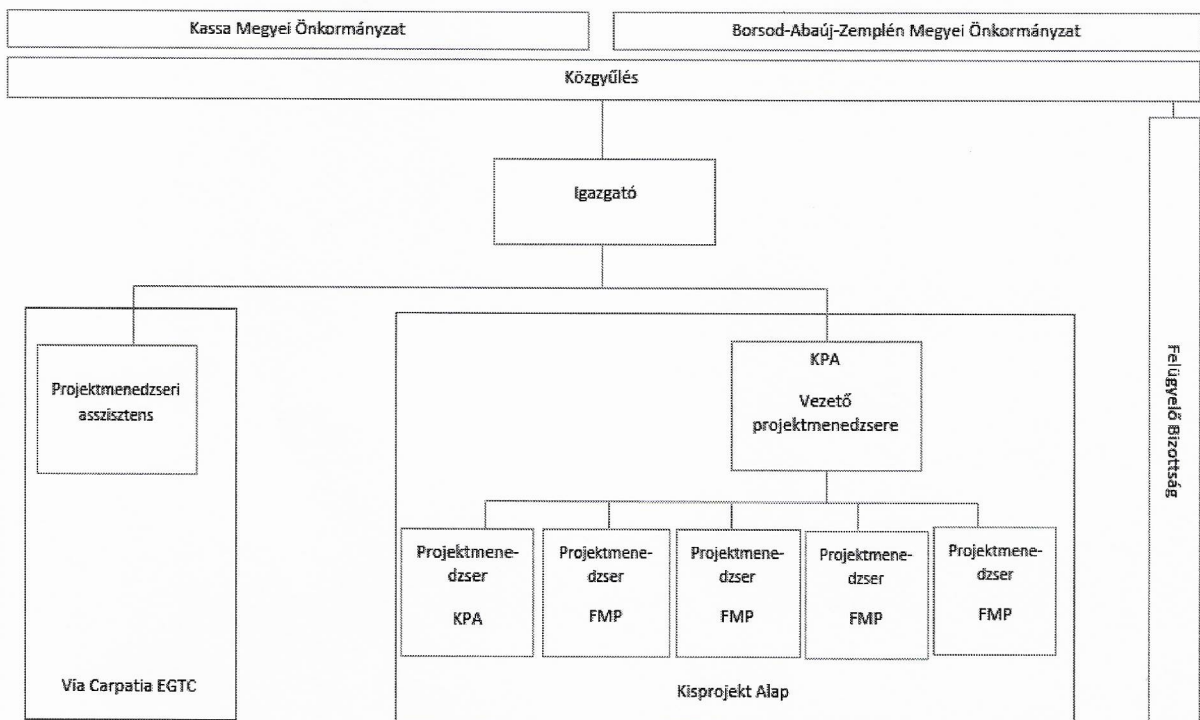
Kassa Megyei Önkormányzat

Borsod-Abaúj-Zemplén Megyei Önkormányzat

Közgyűlés

Igazgató

Felügyelő Bizottság

Projektmenedzseri asszisztens

Via Carpatia EGTC

KPA

Vezető projektmenedzsere

Projektmenedzser

KPA

Projektmenedzser

FMP

Projektmenedzser

FMP

Projektmenedzser

FMP

Projektmenedzser

FMP

Kisprojekt Alap